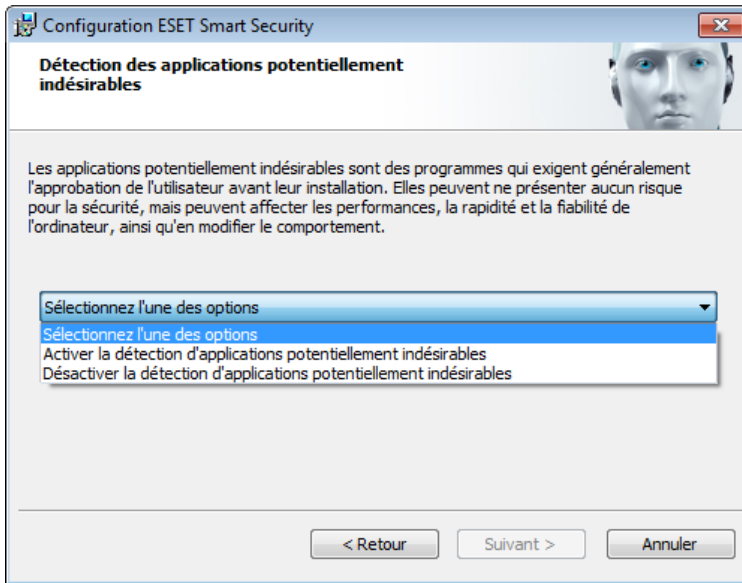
Configuration ESET Smart Security

Détection des applications potentiellement indésirables

Les applications potentiellement indésirables sont des programmes qui exigent généralement l'approbation de l'utilisateur avant leur installation. Elles peuvent ne présenter aucun risque pour la sécurité, mais peuvent affecter les performances, la rapidité et la fiabilité de l'ordinateur, ainsi qu'en modifier le comportement.

Sélectionnez l'une des options

Sélectionnez l'une des options
Activer la détection d'applications potentiellement indésirables
Désactiver la détection d'applications potentiellement indésirables

< Retour
Suivant >
Annuler